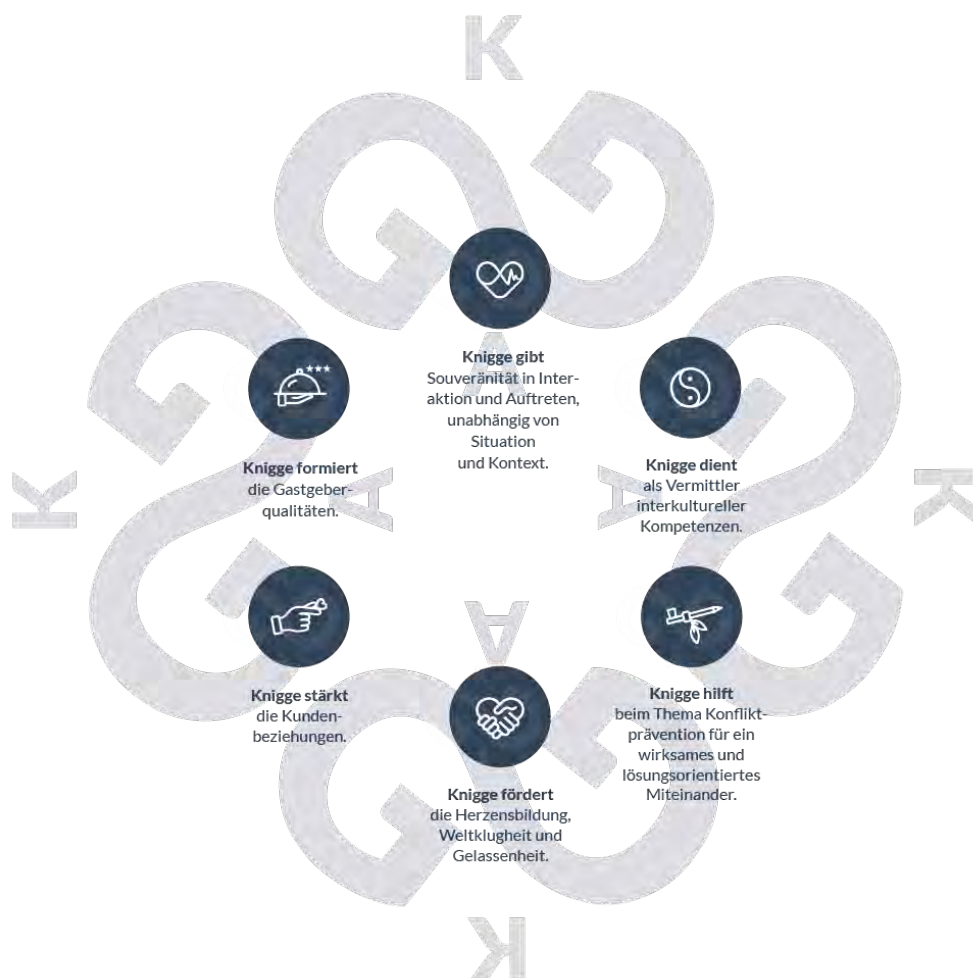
K

Knigge gibt
Souveränität in Interaktion und Auftreten, unabhängig von Situation und Kontext.

Knigge formiert
die Gastgeberqualitäten.

Knigge dient
als Vermittler interkultureller Kompetenzen.

K

K

Knigge stärkt
die Kundenbeziehungen.

Knigge hilft
beim Thema Konfliktprävention für ein wirksames und lösungsorientiertes Miteinander.

Knigge fördert
die Herzensbildung, Weltklugheit und Gelassenheit.

K